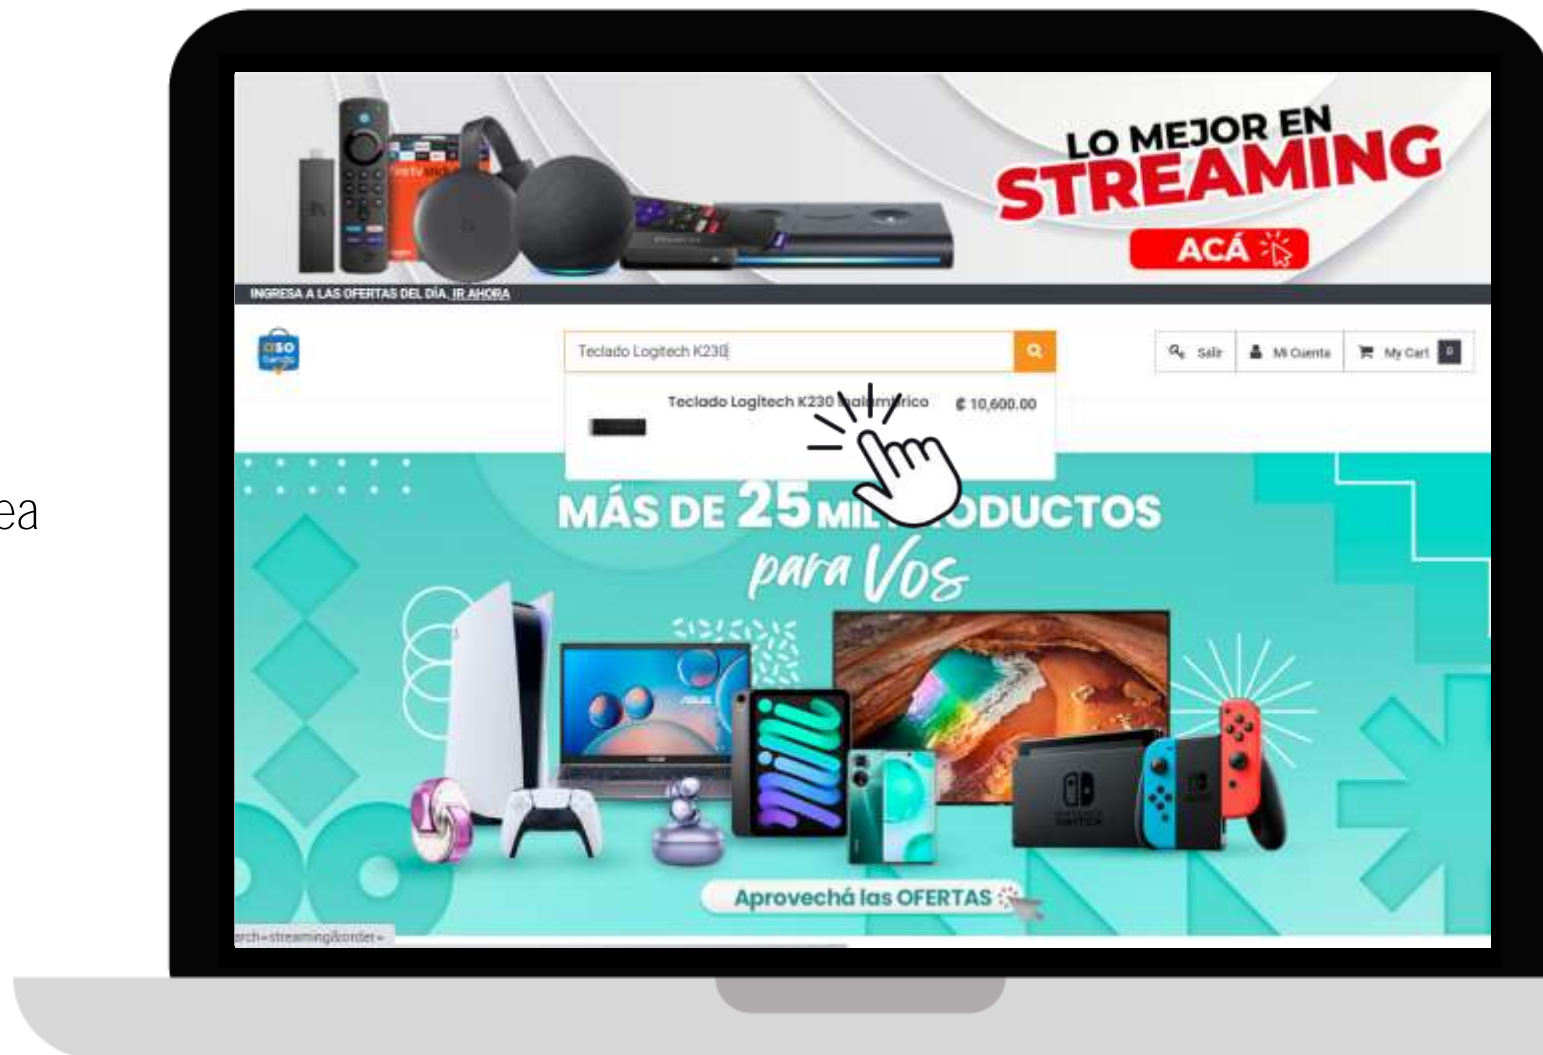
ea

LO MEJOR EN STREAMING

ACÁ

INGRESA A LAS OFERTAS DEL DÍA. IR AHORA

Teclado Logitech K230

Salir

Mi Cuenta

My Cart 0

Teclado Logitech K230 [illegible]rico

₡ 10,600.00

MÁS DE 25 MIL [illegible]ODUCTOS

para Vos

Aprovechá las OFERTAS

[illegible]rch=streaming&order=